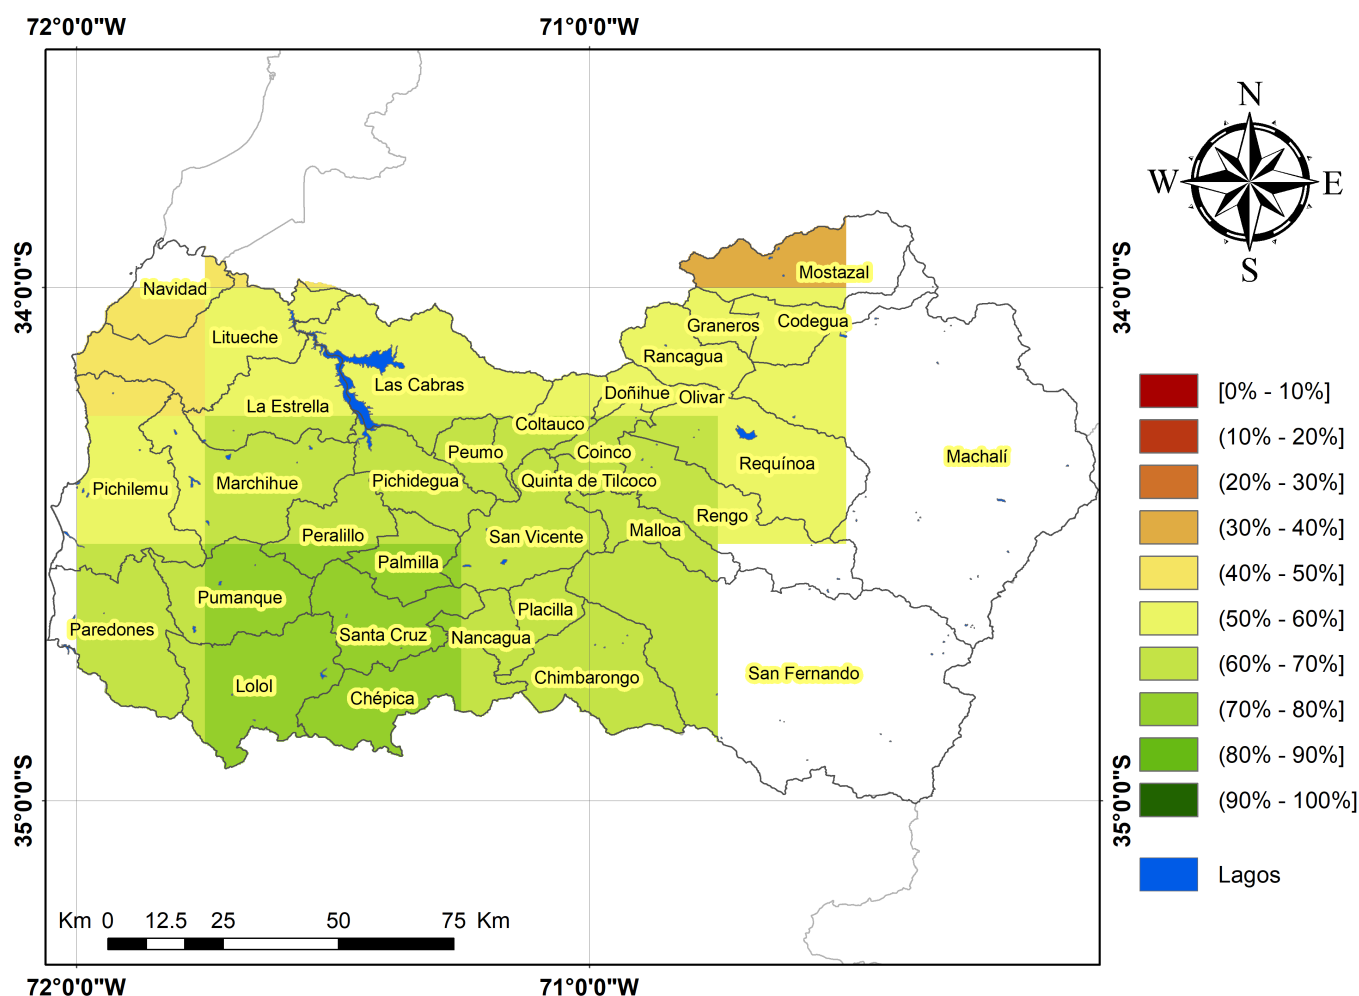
72°0'0"W

71°0'0"W

34°0'0"S

35°0'0"S

34°0'0"S

35°0'0"S

N
W
E
S

Navidad
Mostazal
Litueche
Graneros
Codegua
Rancagua
Las Cabras
La Estrella
Doñihue
Olivar
Coltauco
Peumo
Coinco
Requínoa
Machalí
Pichilemu
Marchihue
Pichidegua
Quinta de Tilcoco
Rengo
Peralillo
San Vicente
Malloa
Palmilla
Pumanque
Placilla
Paredones
Santa Cruz
Nancagua
San Fernando
Lolol
Chimbarongo
Chépica

Km 0 12.5 25 50 75 Km

[0% - 10%]
(10% - 20%]
(20% - 30%]
(30% - 40%]
(40% - 50%]
(50% - 60%]
(60% - 70%]
(70% - 80%]
(80% - 90%]
(90% - 100%]
Lagos

72°0'0"W

71°0'0"W